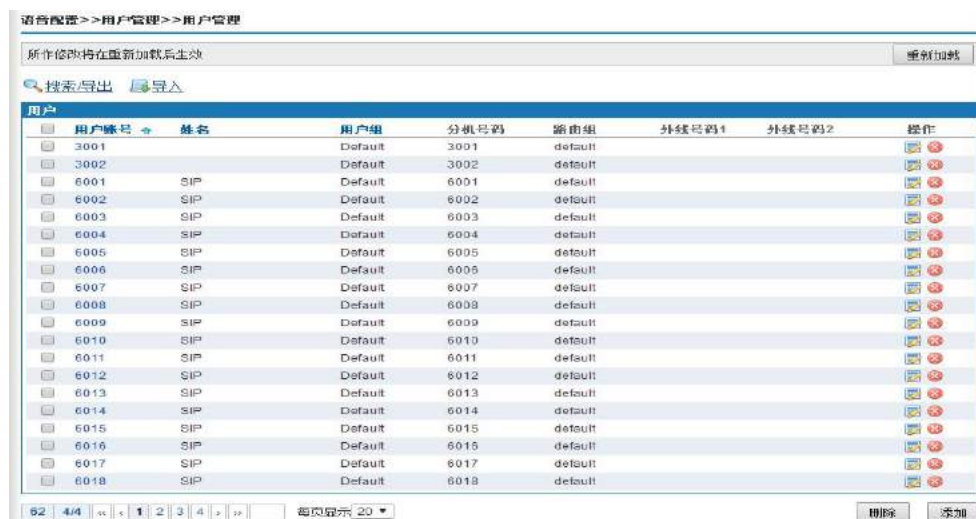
语音配置>>用户管理>>用户管理

所作修改将在重新加载后生效

重新加载

搜索/导出 导入

用户

| | 用户帐号 | 姓名 | 用户组 | 分机号码 | 路由组 | 外线号码1 | 外线号码2 | 操作 |
|---|---|---|---|---|---|---|---|---|
| | 3001 | | Default | 3001 | default | | | |
| | 3002 | | Default | 3002 | default | | | |
| | 6001 | SIP | Default | 6001 | default | | | |
| | 6002 | SIP | Default | 6002 | default | | | |
| | 6003 | SIP | Default | 6003 | default | | | |
| | 6004 | SIP | Default | 6004 | default | | | |
| | 6005 | SIP | Default | 6005 | default | | | |
| | 6006 | SIP | Default | 6006 | default | | | |
| | 6007 | SIP | Default | 6007 | default | | | |
| | 6008 | SIP | Default | 6008 | default | | | |
| | 6009 | SIP | Default | 6009 | default | | | |
| | 6010 | SIP | Default | 6010 | default | | | |
| | 6011 | SIP | Default | 6011 | default | | | |
| | 6012 | SIP | Default | 6012 | default | | | |
| | 6013 | SIP | Default | 6013 | default | | | |
| | 6014 | SIP | Default | 6014 | default | | | |
| | 6015 | SIP | Default | 6015 | default | | | |
| | 6016 | SIP | Default | 6016 | default | | | |
| | 6017 | SIP | Default | 6017 | default | | | |
| | 6018 | SIP | Default | 6018 | default | | | |

62 4/4 « ‹ 1 2 3 4 › » 每页显示 20

删除 添加